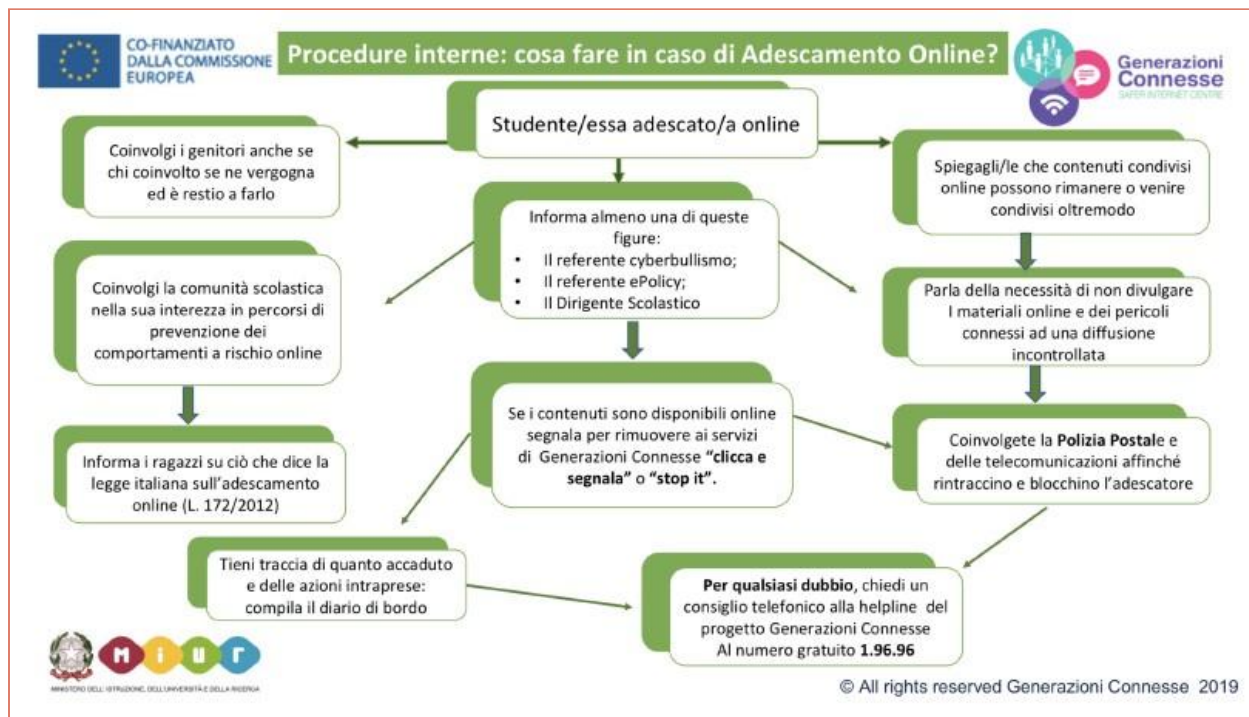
CO-FINANZIATO DALLA COMMISSIONE EUROPEA

Procedure interne: cosa fare in caso di Adescamento Online?

Generazioni Connesse
SAFER INTERNET CENTRE

Studente/essa adescato/a online

Coinvolgi i genitori anche se chi coinvolto se ne vergogna ed è restio a farlo

Spiegagli/le che contenuti condivisi online possono rimanere o venire condivisi oltremodo

Informa almeno una di queste figure:
• Il referente cyberbullismo;
• Il referente ePolicy;
• Il Dirigente Scolastico

Coinvolgi la comunità scolastica nella sua interezza in percorsi di prevenzione dei comportamenti a rischio online

Parla della necessità di non divulgare I materiali online e dei pericoli connessi ad una diffusione incontrollata

Se i contenuti sono disponibili online segnala per rimuovere ai servizi di Generazioni Connesse **"clicca e segnala"** o **"stop it".**

Coinvolgete la **Polizia Postal**e e delle telecomunicazioni affinché rintraccino e blocchino l'adescatore

Informa i ragazzi su ciò che dice la legge italiana sull'adescamento online (L. 172/2012)

Tieni traccia di quanto accaduto e delle azioni intraprese: compila il diario di bordo

**Per qualsiasi dubbio**, chiedi un consiglio telefonico alla helpline del progetto Generazioni Connesse Al numero gratuito **1.96.96**

MIUR
MINISTERO DELL'ISTRUZIONE, DELL'UNIVERSITÀ E DELLA RICERCA

© All rights reserved Generazioni Connesse 2019